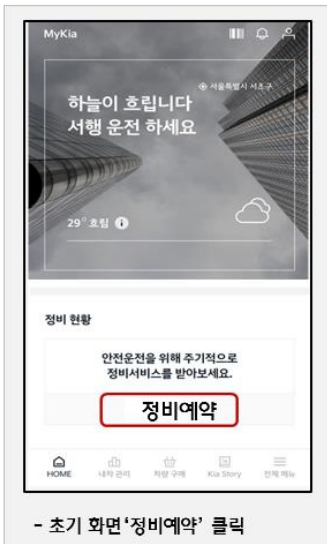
MyKia

서울특별시 서초구

하늘이 흐립니다
서행 운전 하세요

29° 흐림

정비 현황

안전운전을 위해 주기적으로
정비서비스를 받아보세요.

정비예약

HOME
내차 관리
차량 구매
Kia Story
전체 메뉴

- 초기 화면 '정비예약' 클릭